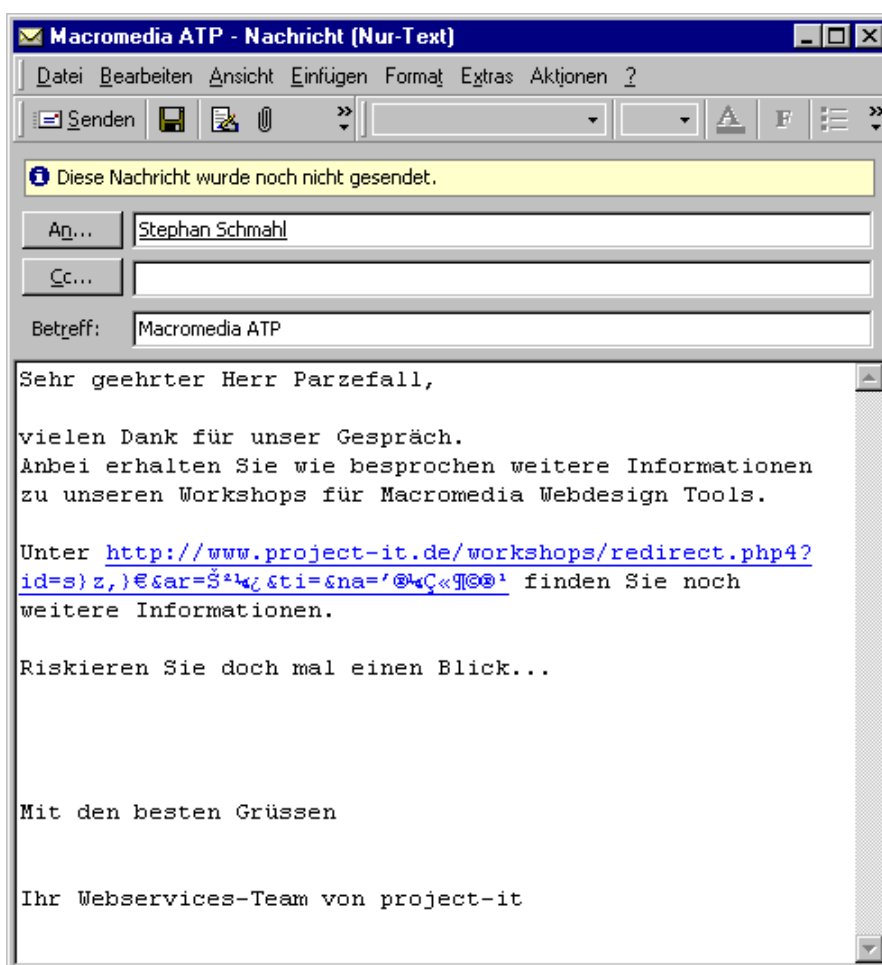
Macromedia ATP - Nachricht (Nur-Text)

Datei Bearbeiten Ansicht Einfügen Format Extras Aktionen ?

Senden

F

Diese Nachricht wurde noch nicht gesendet.

An... Stephan Schmahl

Cc...

Betreff: Macromedia ATP

Sehr geehrter Herr Parzefall,

vielen Dank für unser Gespräch.
Anbei erhalten Sie wie besprochen weitere Informationen zu unseren Workshops für Macromedia Webdesign Tools.

Unter http://www.project-it.de/workshops/redirect.php4?id=s}z,}€&ar=Š²¼¿&ti=&na='®¼Ç«¶©®¹ finden Sie noch weitere Informationen.

Riskieren Sie doch mal einen Blick...

Mit den besten Grüssen

Ihr Webservices-Team von project-it